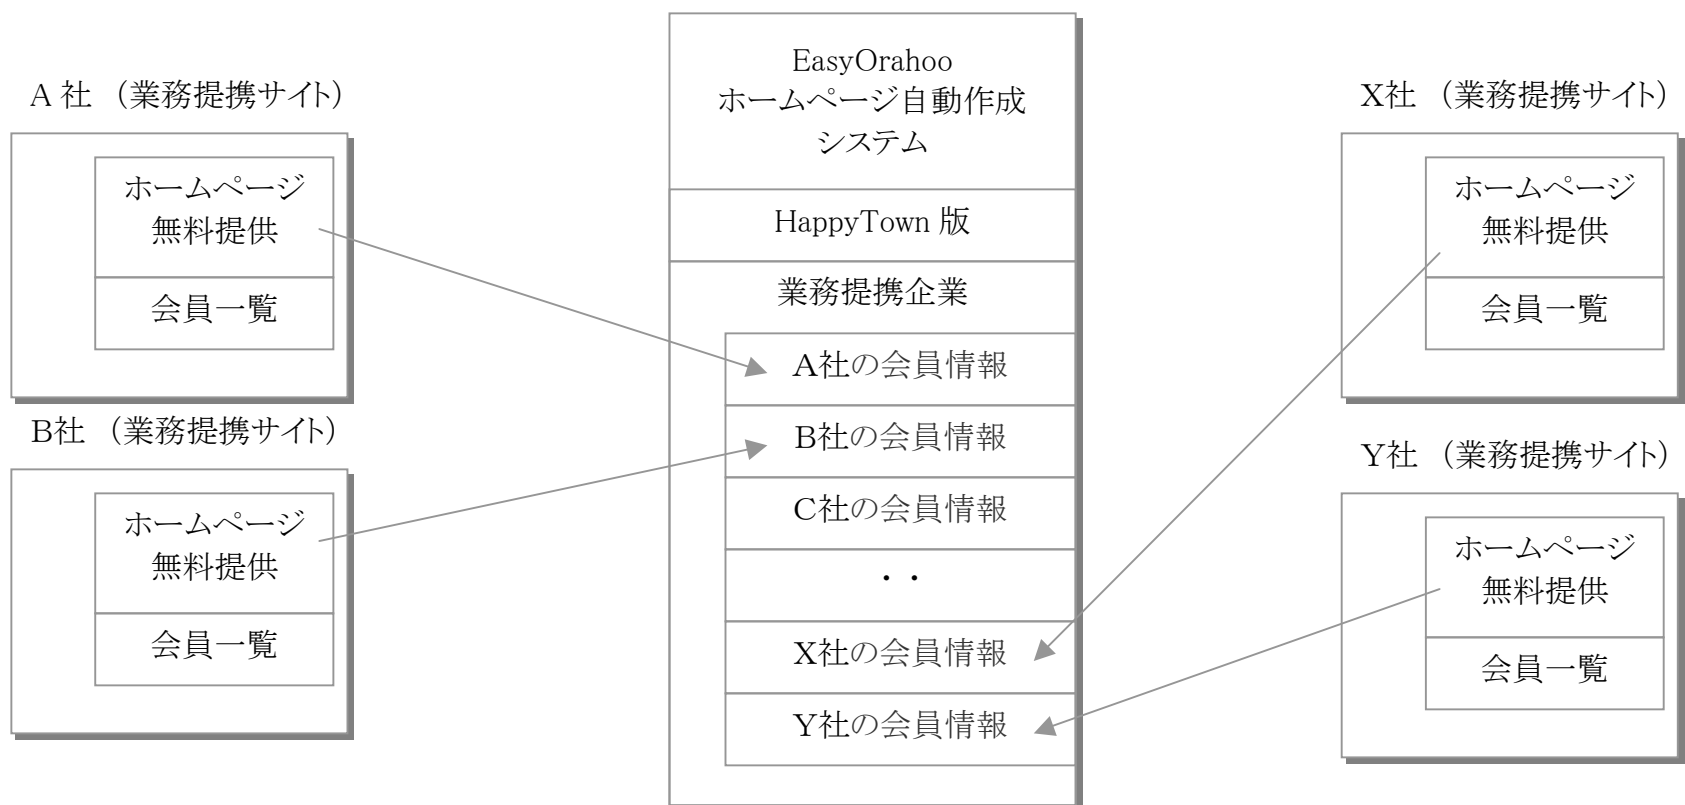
A 社 （業務提携サイト）

ホームページ
無料提供

会員一覧

B社 （業務提携サイト）

ホームページ
無料提供

会員一覧

EasyOrahoo
ホームページ自動作成
システム

HappyTown 版

業務提携企業

A社の会員情報

B社の会員情報

C社の会員情報

・・

X社の会員情報

Y社の会員情報

X社 （業務提携サイト）

ホームページ
無料提供

会員一覧

Y社 （業務提携サイト）

ホームページ
無料提供

会員一覧